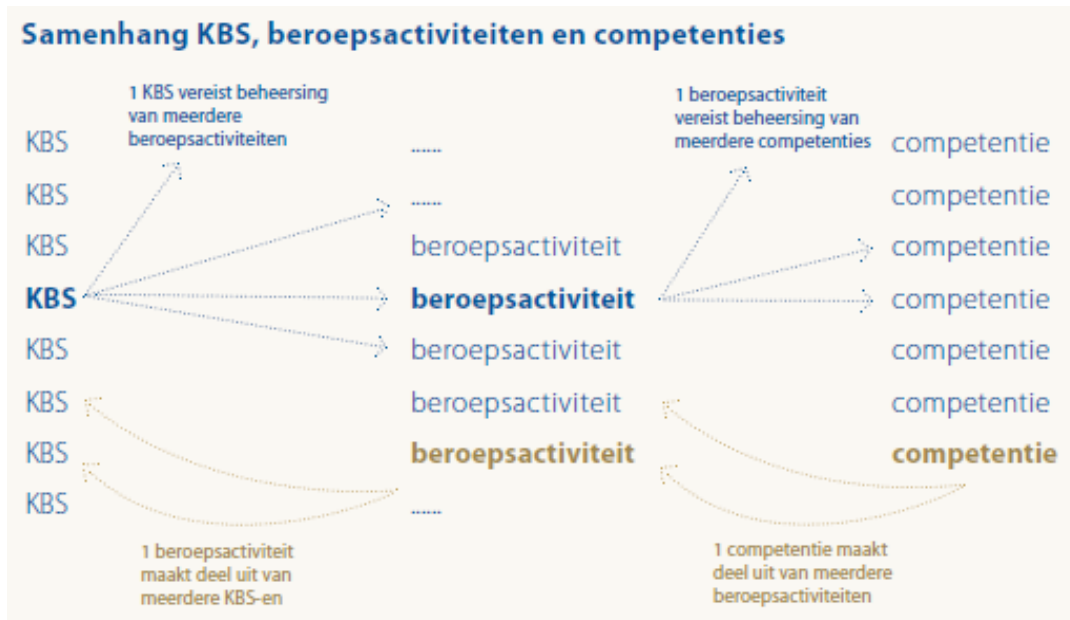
Samenhang KBS, beroepsactiviteiten en competenties

1 KBS vereist beheersing van meerdere beroepsactiviteiten

1 beroepsactiviteit vereist beheersing van meerdere competenties

KBS ...... competentie
KBS ...... competentie
KBS beroepsactiviteit competentie
KBS beroepsactiviteit competentie
KBS beroepsactiviteit competentie
KBS beroepsactiviteit competentie
KBS beroepsactiviteit competentie
KBS ......

1 beroepsactiviteit maakt deel uit van meerdere KBS-en

1 competentie maakt deel uit van meerdere beroepsactiviteiten